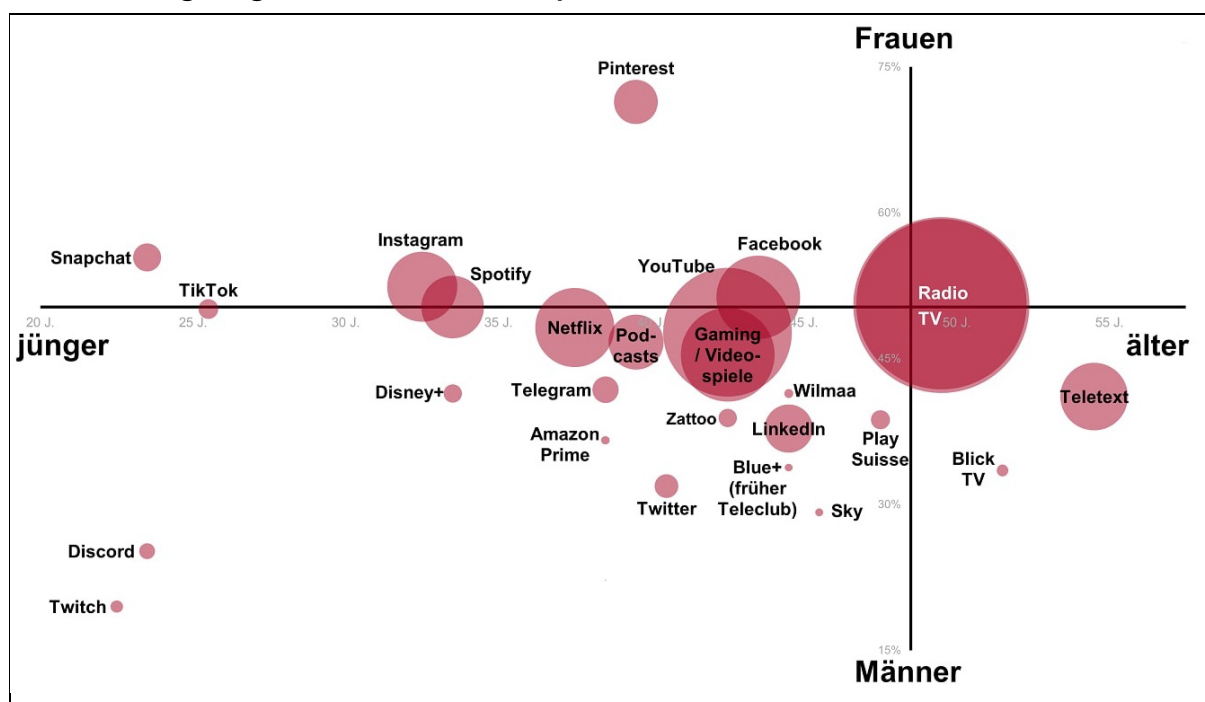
Frauen

75%

Pinterest

60%

Snapchat

Instagram

Facebook

YouTube

Spotify

TikTok

Radio TV

20 J.

25 J.

30 J.

35 J.

45 J.

50 J.

55 J.

jünger

Netflix

Pod-casts

Gaming / Video-spiele

45%

älter

Disney+

Telegram

Wilmaa

Teletext

Zattoo

LinkedIn

Play Suisse

Amazon Prime

Blue+ (früher Teleclub)

Blick TV

Twitter

Sky

30%

Discord

Twitch

15%

Männer